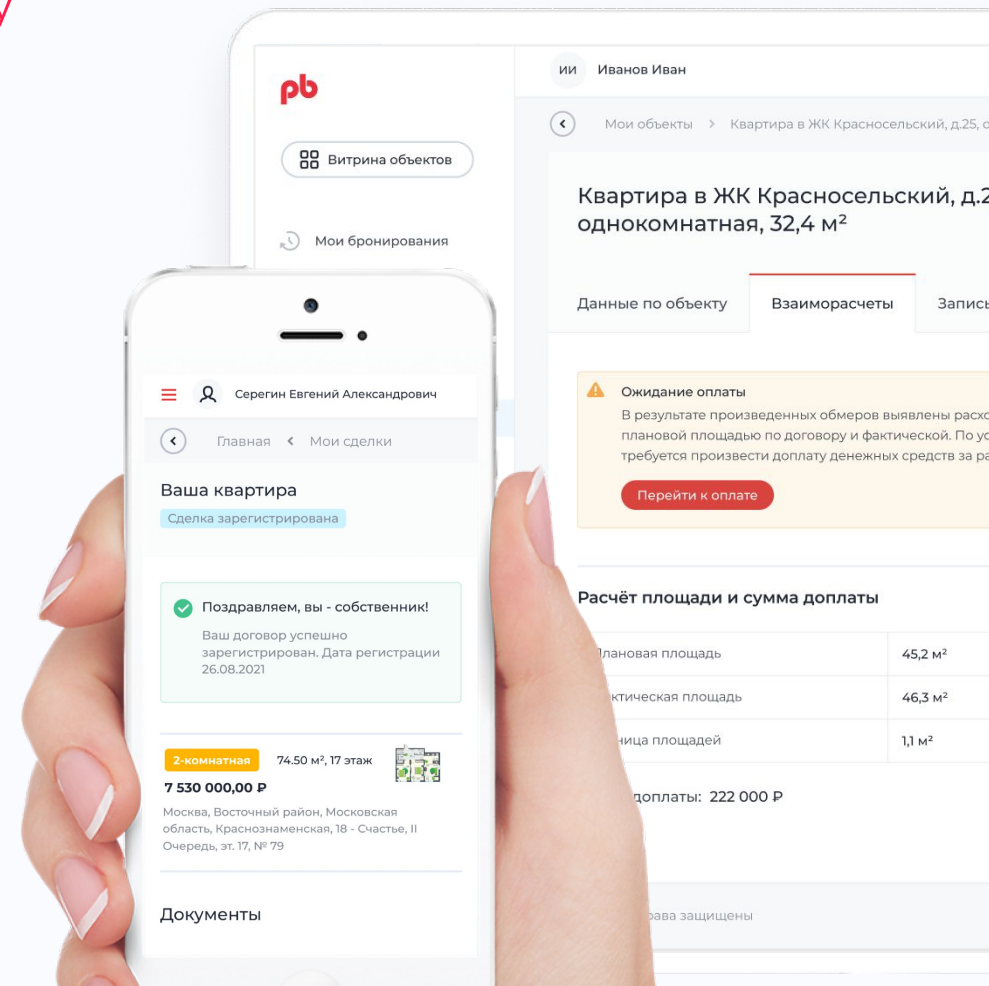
pb

Витрина объектов

Мои бронирования

ИИ Иванов Иван

Мои объекты > Квартира в ЖК Красносельский, д.25, с

Квартира в ЖК Красносельский, д.2 однокомнатная, 32,4 м²

Данные по объекту | Взаиморасчеты | Записи

Ожидание оплаты
В результате произведенных обмеров выявлены расхо плановой площадью по договору и фактической. По ус требуется произвести доплату денежных средств за ра

Перейти к оплате

Расчёт площади и сумма доплаты

| лановая площадь | 45,2 м² |
|---|---|
| ктическая площадь | 46,3 м² |
| ница площадей | 1,1 м² |

доплаты: 222 000 ₽

рава защищены

Серегин Евгений Александрович

Главная < Мои сделки

Ваша квартира
Сделка зарегистрирована

Поздравляем, вы - собственник!
Ваш договор успешно зарегистрирован. Дата регистрации 26.08.2021

2-комнатная 74.50 м², 17 этаж
7 530 000,00 ₽
Москва, Восточный район, Московская область, Краснознаменская, 18 - Счастье, II Очередь, эт. 17, № 79

Документы